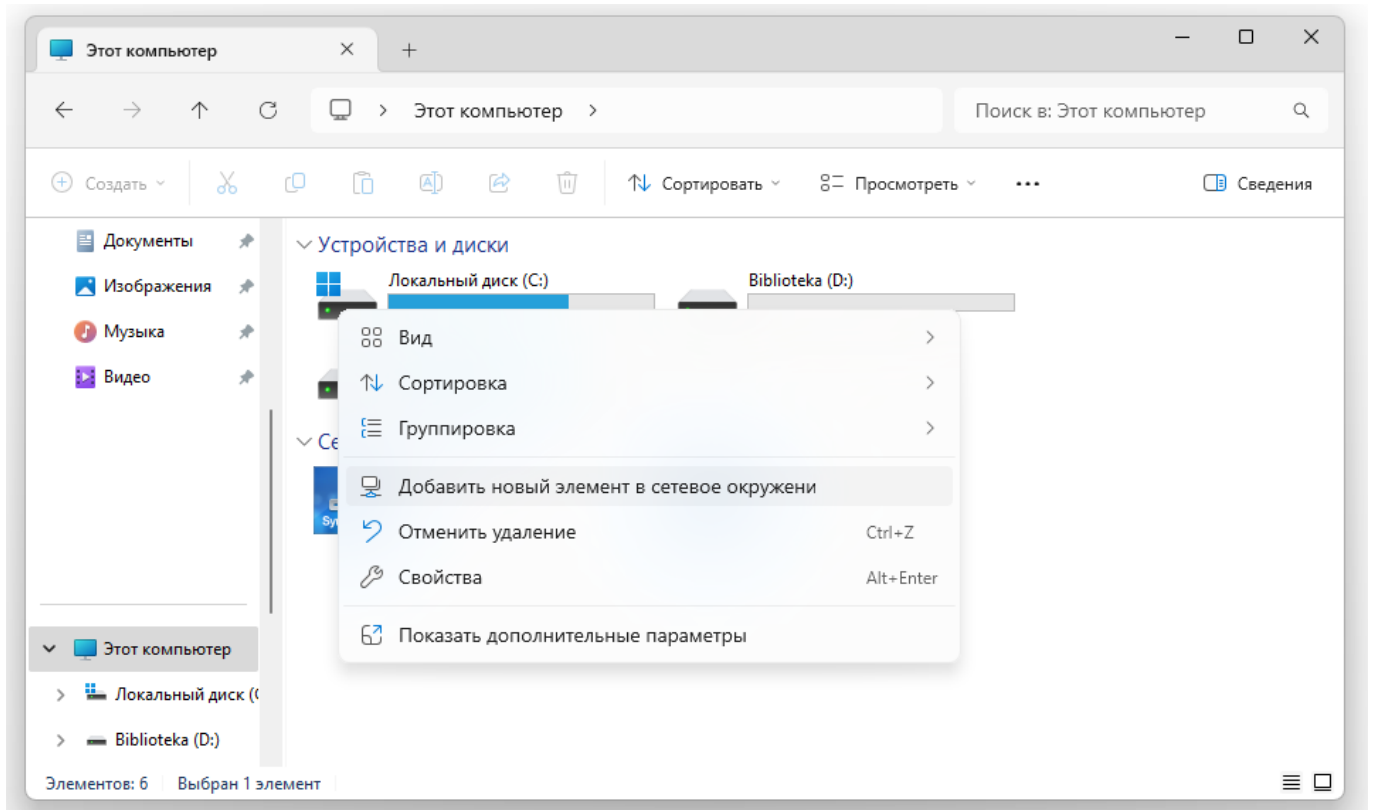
Этот компьютер ✕ +

Этот компьютер >

Поиск в: Этот компьютер

Создать

Сортировать

Просмотреть

•••

Сведения

Документы

Изображения

Музыка

Видео

Устройства и диски

Локальный диск (C:)

Biblioteka (D:)

Се

Syn

Вид

Сортировка

Группировка

Добавить новый элемент в сетевое окружени

Отменить удаление Ctrl+Z

Свойства Alt+Enter

Показать дополнительные параметры

Этот компьютер

Локальный диск (C

Biblioteka (D:)

Элементов: 6 Выбран 1 элемент